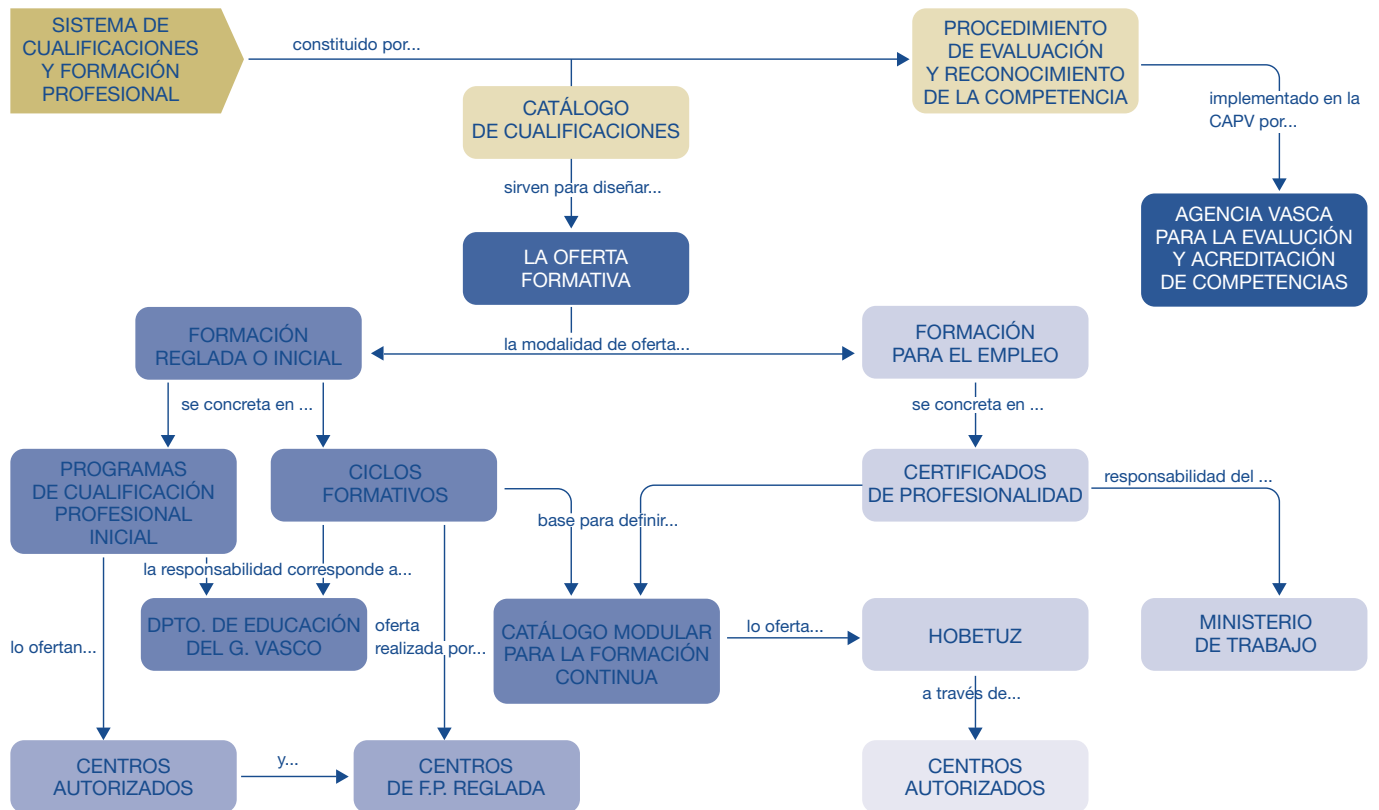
SISTEMA DE CUALIFICACIONES Y FORMACIÓN PROFESIONAL

constituido por...

PROCEDIMIENTO DE EVALUACIÓN Y RECONOCIMIENTO DE LA COMPETENCIA

CATÁLOGO DE CUALIFICACIONES

implementado en la CAPV por...

sirven para diseñar...

AGENCIA VASCA PARA LA EVALUCIÓN Y ACREDITACIÓN DE COMPETENCIAS

LA OFERTA FORMATIVA

FORMACIÓN REGLADA O INICIAL

la modalidad de oferta...

FORMACIÓN PARA EL EMPLEO

se concreta en ...

se concreta en ...

PROGRAMAS DE CUALIFICACIÓN PROFESIONAL INICIAL

CICLOS FORMATIVOS

CERTIFICADOS DE PROFESIONALIDAD

responsabilidad del ...

base para definir...

la responsabilidad corresponde a...

lo ofertan...

DPTO. DE EDUCACIÓN DEL G. VASCO

oferta realizada por...

CATÁLOGO MODULAR PARA LA FORMACIÓN CONTINUA

lo oferta...

HOBETUZ

MINISTERIO DE TRABAJO

a través de...

CENTROS AUTORIZADOS

y...

CENTROS DE F.P. REGLADA

CENTROS AUTORIZADOS